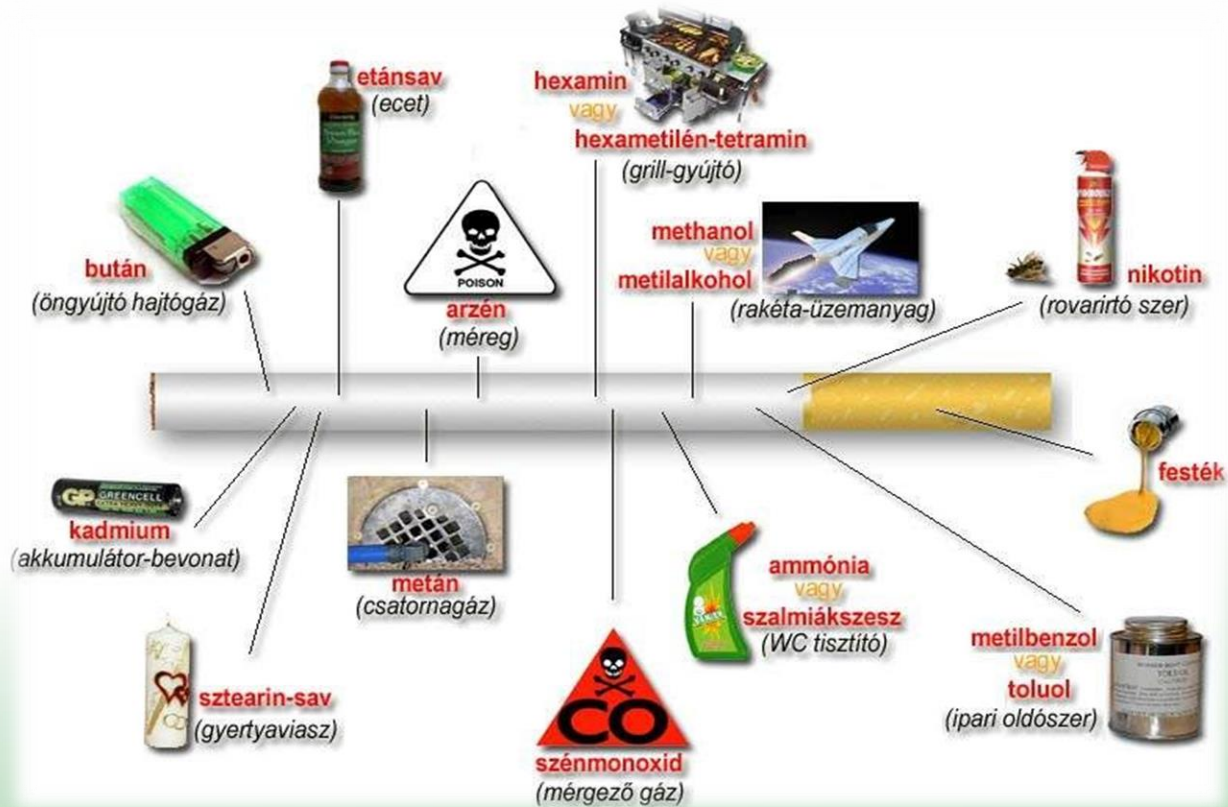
etánsav
(ecet)

hexamin
vagy
hexametilén-tetramin
(grill-gyújtó)

bután
(öngyújtó hajtógáz)

POISON

arzén
(méreg)

methanol
vagy
metilalkohol
(rakéta-üzemanyag)

nikotin
(rovarirtó szer)

GP GREENCELL

kadmium
(akkumulátor-bevonat)

metán
(csatornagáz)

festék

ammónia
vagy
szalmiákszesz
(WC tisztító)

sztearin-sav
(gyertyaviasz)

CO

szénmonoxid
(mérgező gáz)

metilbenzol
vagy
toluol
(ipari oldószer)